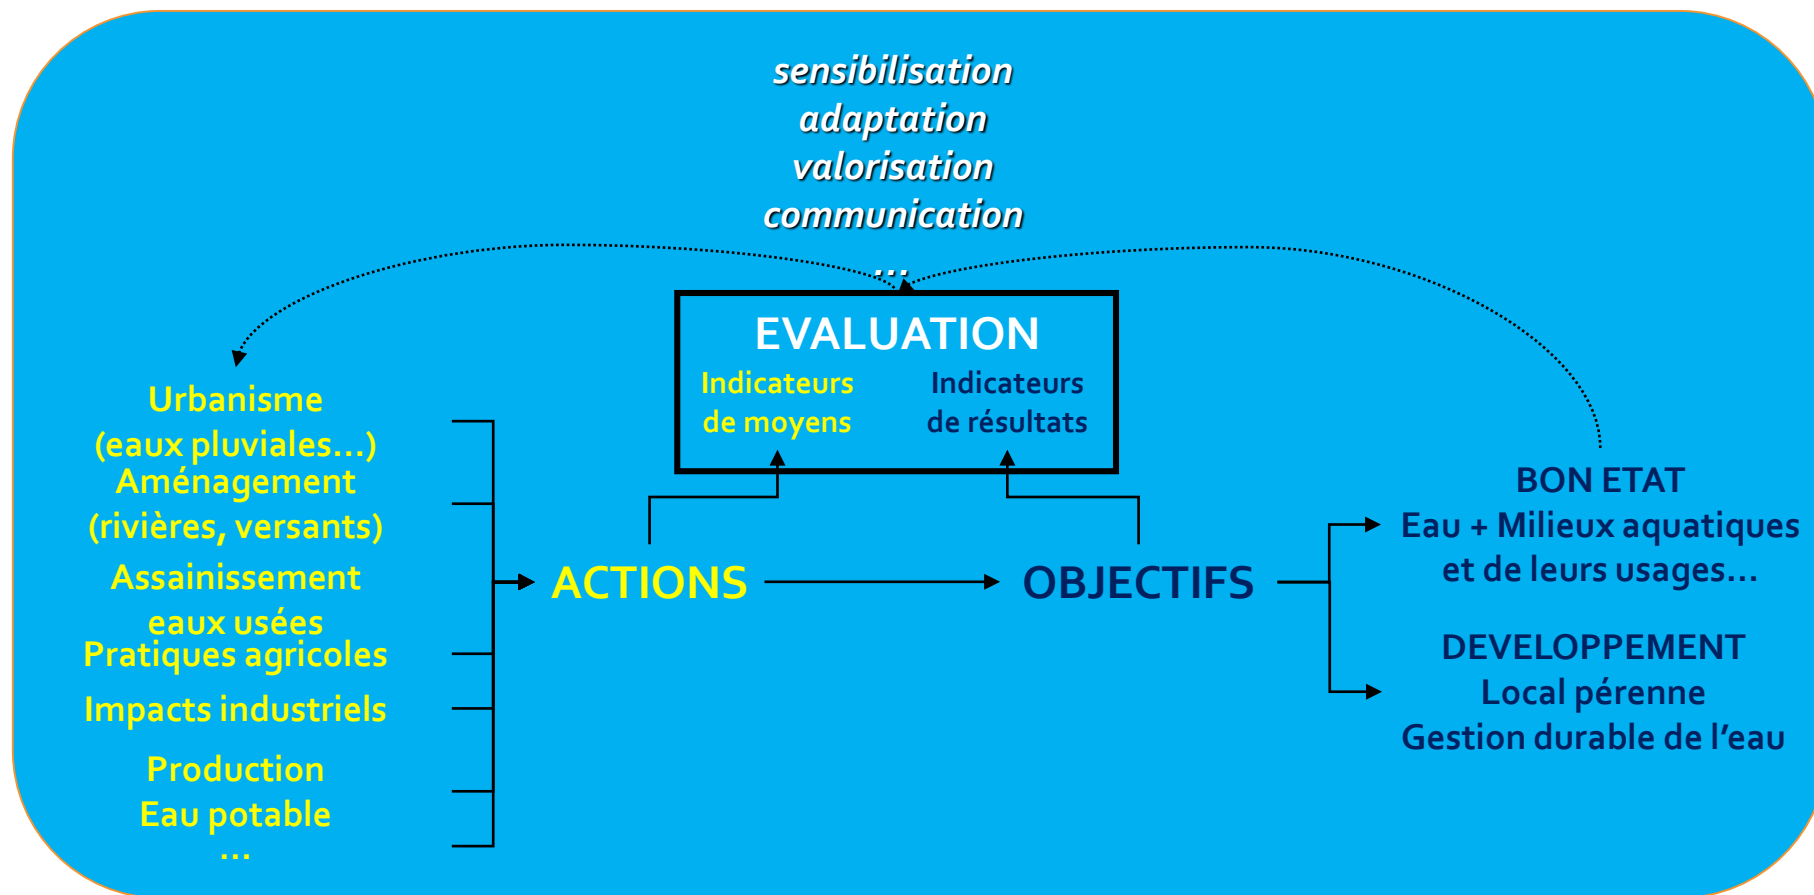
sensibilisation
adaptation
valorisation
communication
...

EVALUATION
Indicateurs de moyens
Indicateurs de résultats

Urbanisme
(eaux pluviales…)
Aménagement
(rivières, versants)
Assainissement
eaux usées
Pratiques agricoles
Impacts industriels
Production
Eau potable
…

ACTIONS

OBJECTIFS

BON ETAT
Eau + Milieux aquatiques
et de leurs usages…

DEVELOPPEMENT
Local pérenne
Gestion durable de l'eau